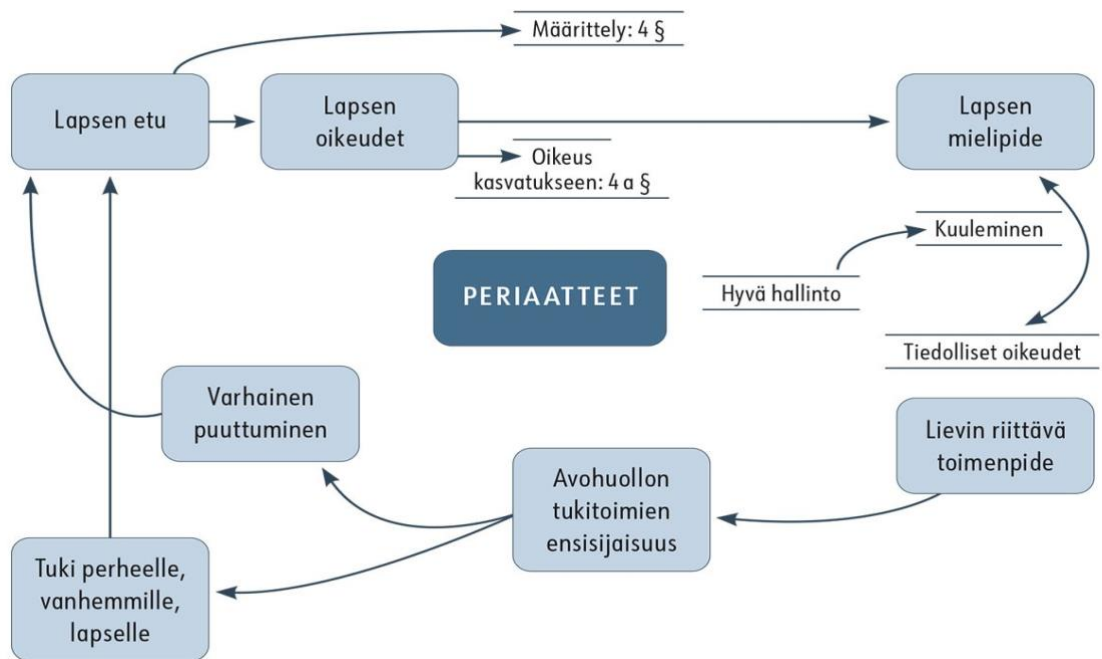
Määrittely: 4 §

Lapsen etu

Lapsen oikeudet

Lapsen mielipide

Oikeus kasvatukseen: 4 a §

Kuuleminen

PERIAATTEET

Hyvä hallinto

Tiedolliset oikeudet

Varhainen puuttuminen

Lievin riittävä toimenpide

Avohuollon tukitoimien ensisijaisuus

Tuki perheelle, vanhemmille, lapselle